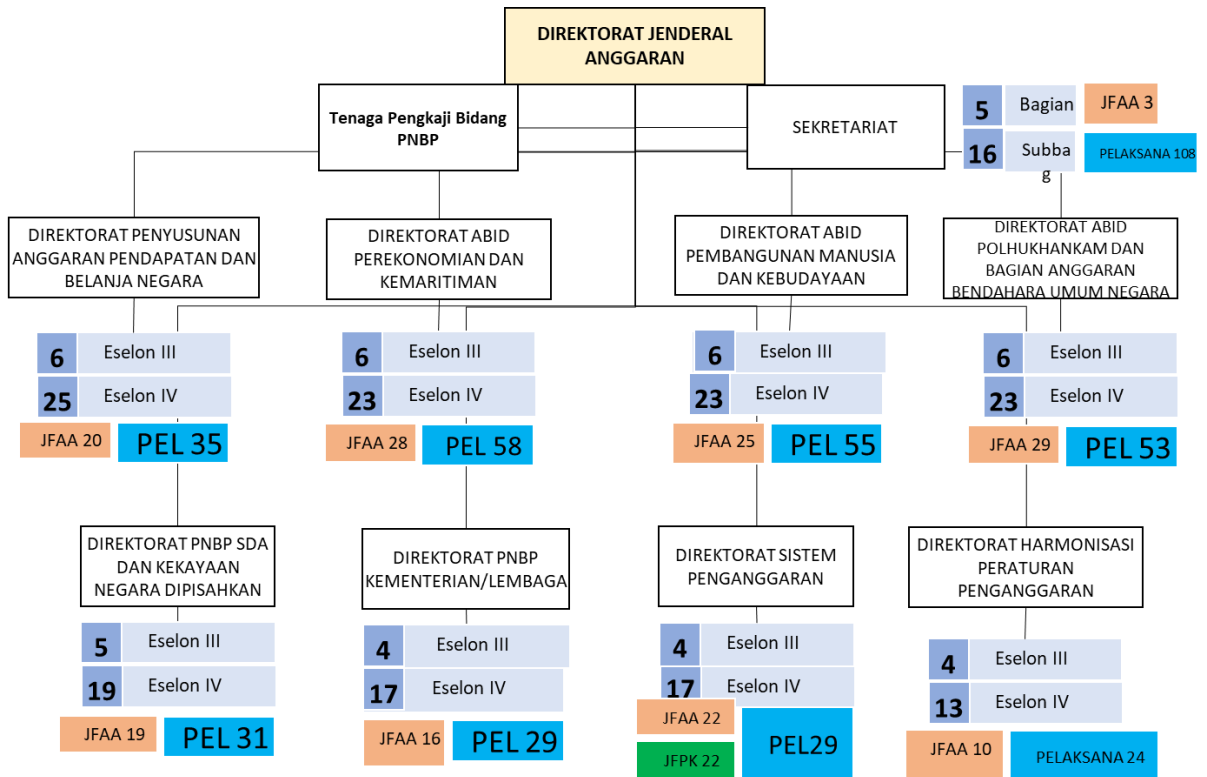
DIREKTORAT JENDERAL ANGGARAN

Tenaga Pengkaji Bidang PNBP

SEKRETARIAT

5 Bagian JFAA 3
16 Subbag PELAKSANA 108

DIREKTORAT PENYUSUNAN ANGGARAN PENDAPATAN DAN BELANJA NEGARA

6 Eselon III
25 Eselon IV
JFAA 20 PEL 35

DIREKTORAT ABID PEREKONOMIAN DAN KEMARITIMAN

6 Eselon III
23 Eselon IV
JFAA 28 PEL 58

DIREKTORAT ABID PEMBANGUNAN MANUSIA DAN KEBUDAYAAN

6 Eselon III
23 Eselon IV
JFAA 25 PEL 55

DIREKTORAT ABID POLHUKHANKAM DAN BAGIAN ANGGARAN BENDAHARA UMUM NEGARA

6 Eselon III
23 Eselon IV
JFAA 29 PEL 53

DIREKTORAT PNBP SDA DAN KEKAYAAN NEGARA DIPISAHKAN

5 Eselon III
19 Eselon IV
JFAA 19 PEL 31

DIREKTORAT PNBP KEMENTERIAN/LEMBAGA

4 Eselon III
17 Eselon IV
JFAA 16 PEL 29

DIREKTORAT SISTEM PENGANGGARAN

4 Eselon III
17 Eselon IV
JFAA 22
JFPK 22
PEL29

DIREKTORAT HARMONISASI PERATURAN PENGANGGARAN

4 Eselon III
13 Eselon IV
JFAA 10 PELAKSANA 24